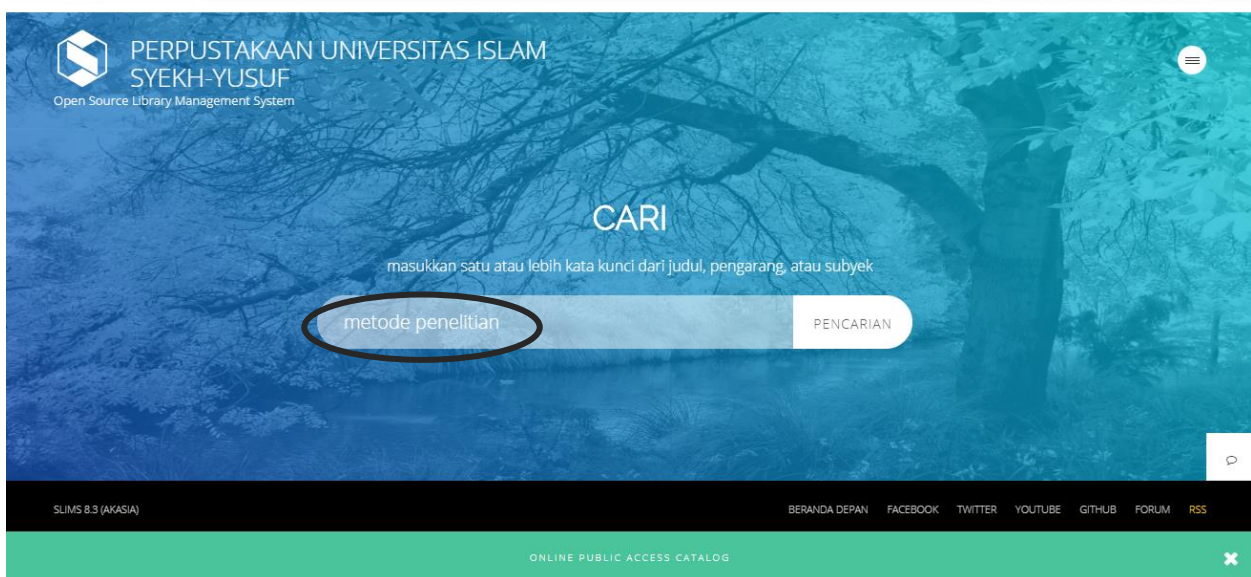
PERPUSTAKAAN UNIVERSITAS ISLAM SYEKH-YUSUF
Open Source Library Management System

CARI

masukkan satu atau lebih kata kunci dari judul, pengarang, atau subyek

metode penelitian

PENCARIAN

SLIMS 8.3 (AKASIA)

BERANDA DEPAN FACEBOOK TWITTER YOUTUBE GITHUB FORUM RSS

ONLINE PUBLIC ACCESS CATALOG